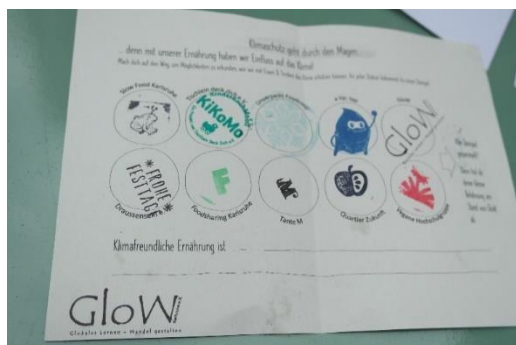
Klimaschutz geht durch den Magen
... denn mit unserer Ernährung haben wir Einfluss auf die Erde!
Mach dich auf den Weg, um Möglichkeiten zu erkunden, wie wir mit Essen & Trinken die Erde schützen können. An jeder Station bekommst du einen Stempel.

Slow Food Karlsruhe
KiKoMo
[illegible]
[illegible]
GloW
Stand
FROHE FESTTAGE
Draussenseiter
F
Foodsharing Karlsruhe
TanteM
Quartier Zukunft
Vegane Hochschulgruppe

Wo Stempel gesammelt? Dann bis du ... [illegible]

Klimafreundliche Ernährung ist: ...

GloW
Globales Lernen • Wandel gestalten